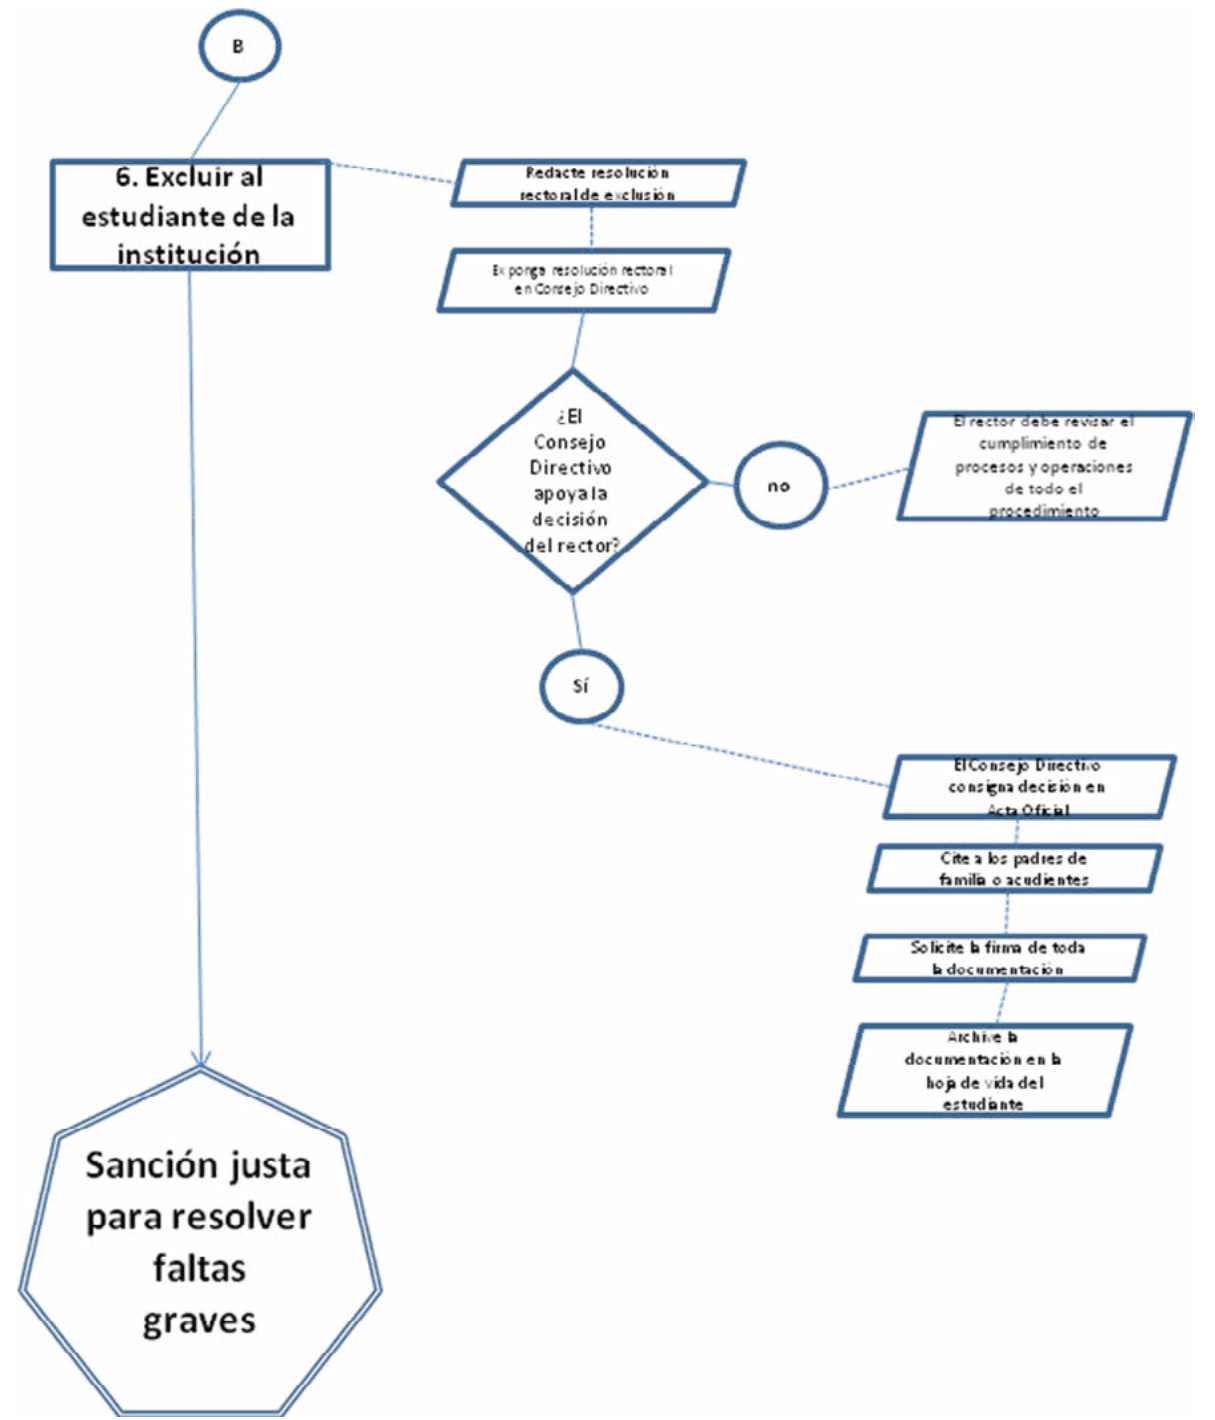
B

6. Excluir al estudiante de la institución

Redacte resolución rectoral de exclusión

Exponga resolución rectoral en Consejo Directivo

¿El Consejo Directivo apoya la decisión del rector?

no

El rector debe revisar el cumplimiento de procesos y operaciones de todo el procedimiento

Sí

El Consejo Directivo consigna decisión en Acta Oficial

Cite a los padres de familia o acudientes

Solicite la firma de toda la documentación

Archive la documentación en la hoja de vida del estudiante

Sanción justa para resolver faltas graves